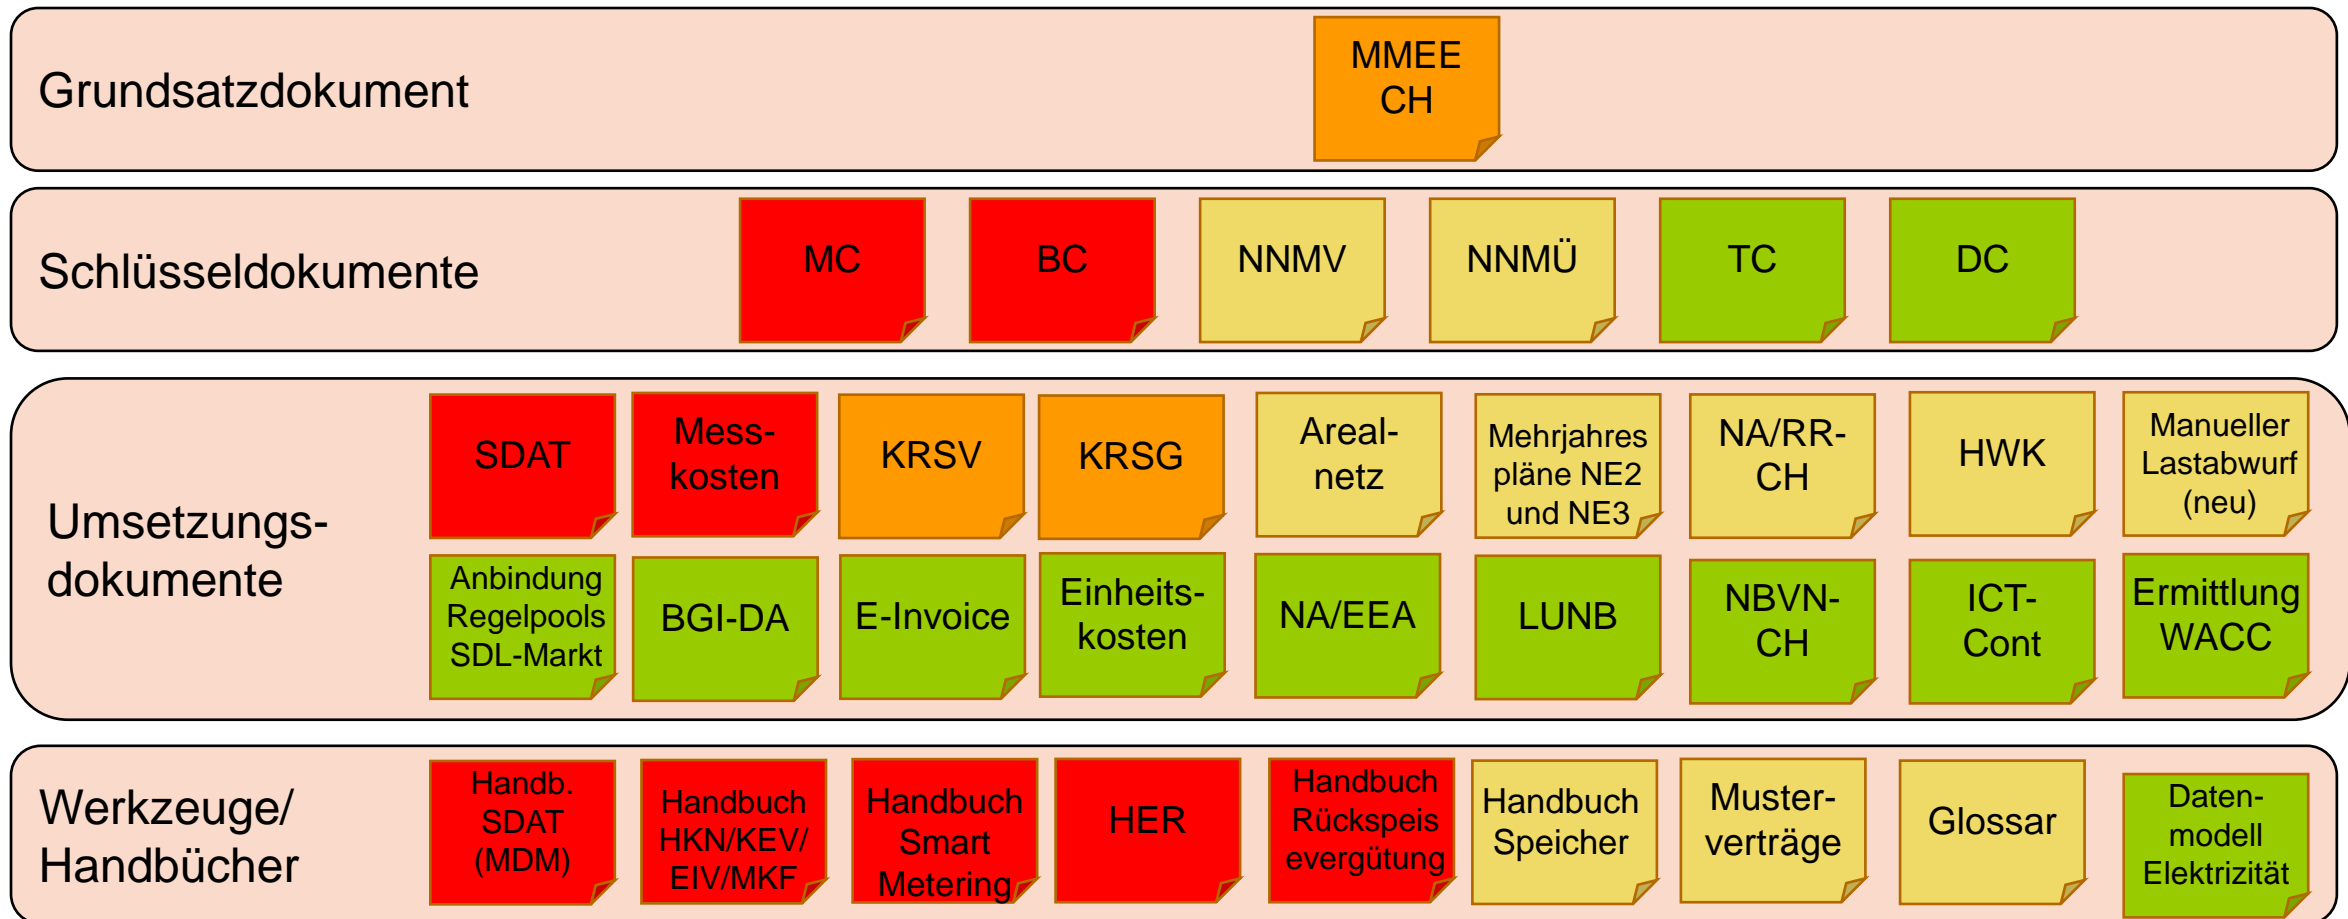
Grundsatzdokument

MMEE CH

Schlüsseldokumente

MC

BC

NNMV

NNMÜ

TC

DC

Umsetzungsdokumente

SDAT

Messkosten

KRSV

KRSG

Arealnetz

Mehrjahrespläne NE2 und NE3

NA/RR-CH

HWK

Manueller Lastabwurf (neu)

Anbindung Regelpools SDL-Markt

BGI-DA

E-Invoice

Einheitskosten

NA/EEA

LUNB

NBVN-CH

ICT-Cont

Ermittlung WACC

Werkzeuge/ Handbücher

Handb. SDAT (MDM)

Handbuch HKN/KEV/ EIV/MKF

Handbuch Smart Metering

HER

Handbuch Rückspeisvergütung

Handbuch Speicher

Musterverträge

Glossar

Datenmodell Elektrizität